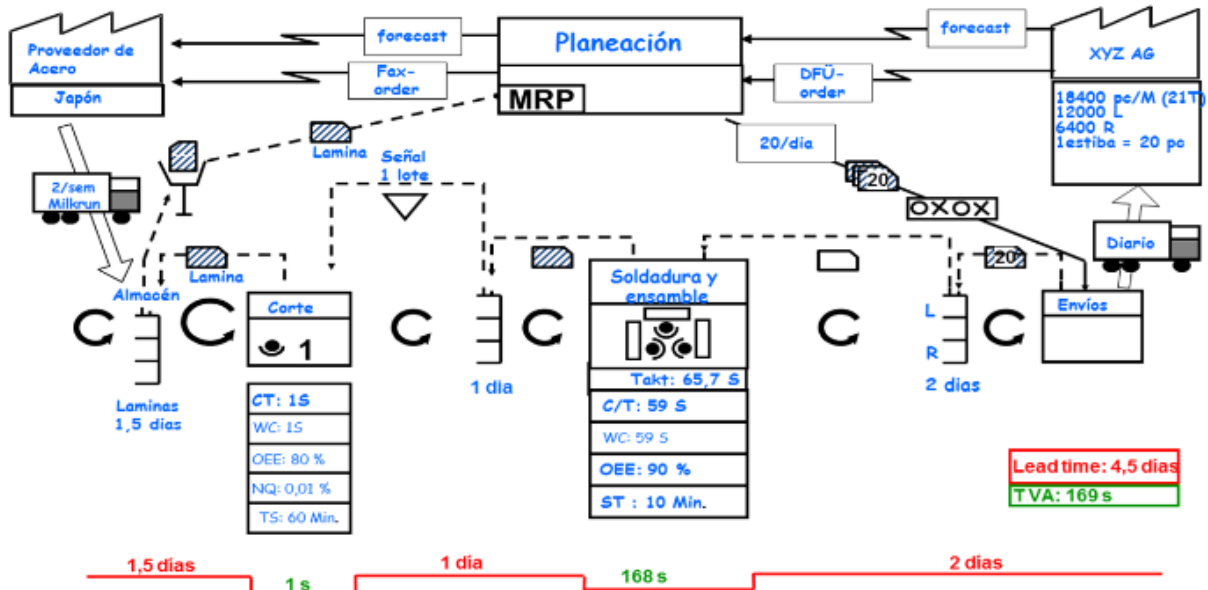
Proveedor de Acero

Japón

forecast

Fax-order

Planeación

MRP

forecast

DFÜ-order

XYZ AG

18400 pc/M (21T)
12000 L
6400 R
1estiba = 20 pc

20/dia

20

OXOX

Lamina

Señal 1 lote

2/sem Milkrun

Diario

Lamina

Almacén

Corte

1

Soldadura y ensamble

20

Envíos

L

R

Laminas 1,5 dias

1 dia

2 dias

CT: 1S

WC: 1S

OEE: 80 %

NQ: 0,01 %

TS: 60 Min.

Takt: 65,7 S

C/T: 59 S

WC: 59 S

OEE: 90 %

ST : 10 Min.

Lead time: 4,5 dias

TVA: 169 s

1,5 días

1 s

1 día

168 s

2 días